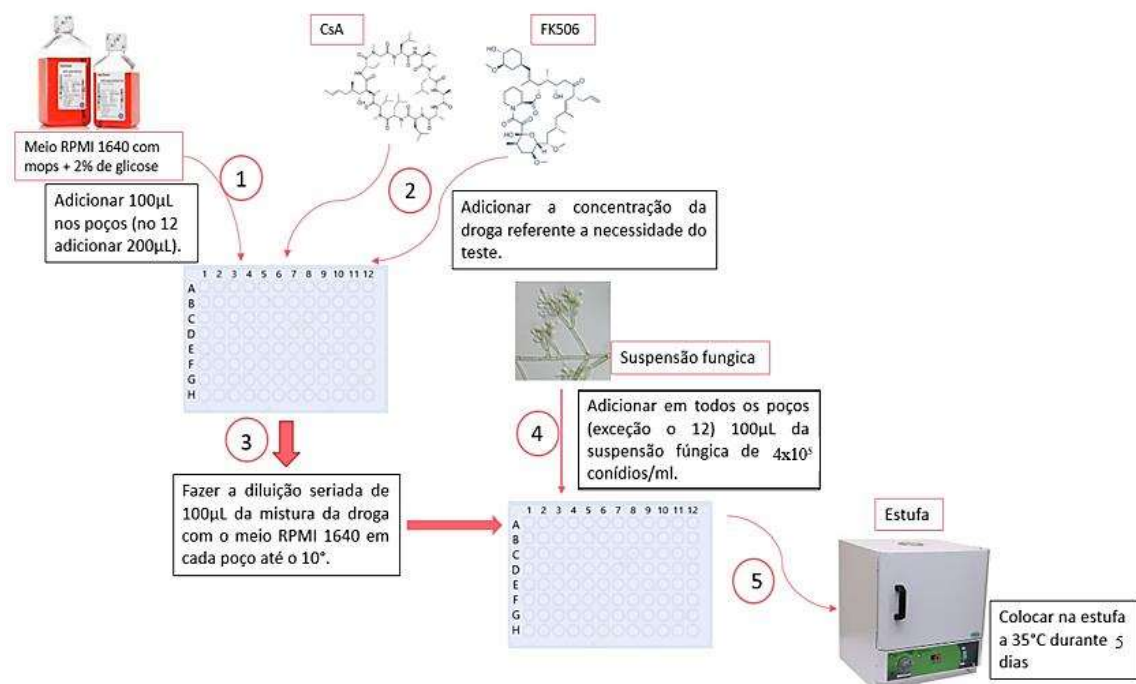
CsA

FK506

Meio RPMI 1640 com mops + 2% de glicose

1

Adicionar 100µL nos poços (no 12 adicionar 200µL).

2

Adicionar a concentração da droga referente a necessidade do teste.

1 2 3 4 5 6 7 8 9 10 11 12
A
B
C
D
E
F
G
H

Suspensão fungica

3

Fazer a diluição seriada de 100µL da mistura da droga com o meio RPMI 1640 em cada poço até o 10°.

4

Adicionar em todos os poços (exceção o 12) 100µL da suspensão fúngica de $4x10^5$ conídios/ml.

1 2 3 4 5 6 7 8 9 10 11 12
A
B
C
D
E
F
G
H

Estufa

5

Colocar na estufa a 35°C durante 5 dias